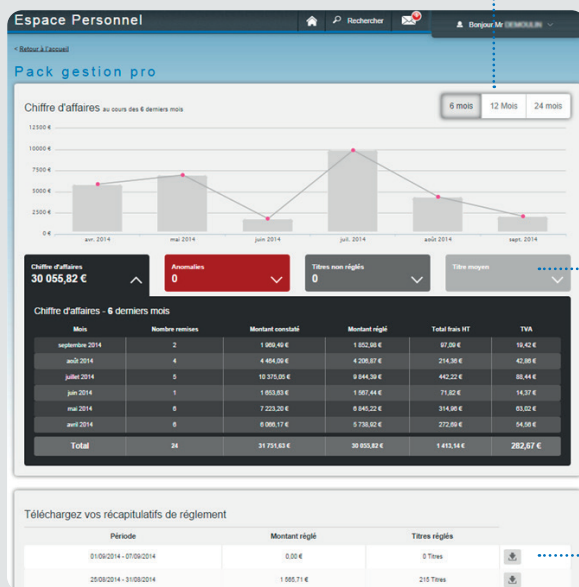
Espace Personnel

Rechercher

Bonjour Mr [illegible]

< Retour à l'accueil

Pack gestion pro

Chiffre d'affaires au cours des 6 derniers mois

6 mois | 12 Mois | 24 mois

12500 €
10000 €
7500 €
5000 €
2500 €
0 €

avr. 2014 | mai 2014 | juin 2014 | juil. 2014 | août 2014 | sept. 2014

Chiffre d'affaires
30 055,82 €

Anomalies
0

Titres non réglés
0

Titre moyen

Chiffre d'affaires - 6 derniers mois

| Mois | Nombre remises | Montant constaté | Montant réglé | Total frais HT | TVA |
|---|---|---|---|---|---|
| septembre 2014 | 2 | 1 969,49 € | 1 852,98 € | 97,09 € | 19,42 € |
| août 2014 | 4 | 4 484,09 € | 4 208,87 € | 214,36 € | 42,86 € |
| juillet 2014 | 5 | 10 375,05 € | 9 844,39 € | 442,22 € | 88,44 € |
| juin 2014 | 1 | 1 653,83 € | 1 567,44 € | 71,82 € | 14,37 € |
| mai 2014 | 6 | 7 223,20 € | 6 845,22 € | 314,96 € | 63,02 € |
| avril 2014 | 6 | 6 066,17 € | 5 738,92 € | 272,69 € | 54,56 € |
| Total | 24 | 31 771,63 € | 30 055,82 € | 1 413,14 € | 282,67 € |

Téléchargez vos récapitulatifs de réglement

| Période | Montant réglé | Titres réglés |
|---|---|---|
| 01/09/2014 - 07/09/2014 | 0,00 € | 0 Titres |
| 25/08/2014 - 31/08/2014 | 1 565,71 € | 215 Titres |